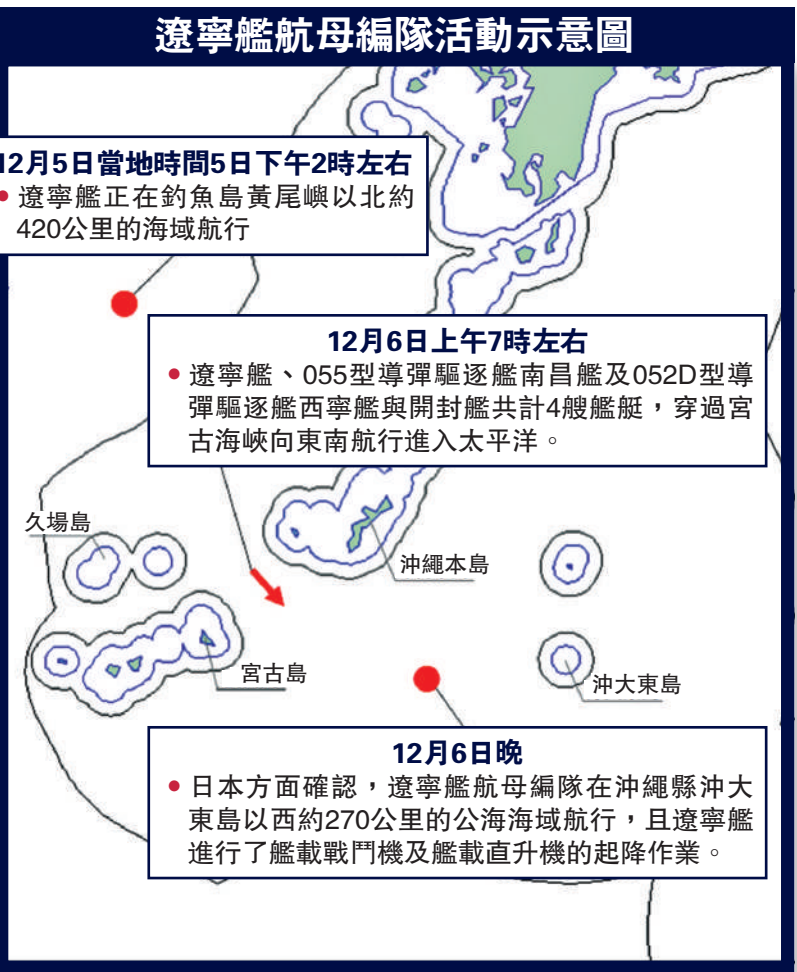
遼寧艦航母編隊活動示意圖

12月5日當地時間5日下午2時左右
• 遼寧艦正在釣魚島黃尾嶼以北約420公里的海域航行

12月6日上午7時左右
• 遼寧艦、055型導彈驅逐艦南昌艦及052D型導彈驅逐艦西寧艦與開封艦共計4艘艦艇，穿過宮古海峽向東南航行進入太平洋。

久場島

沖繩本島

宮古島

沖大東島

12月6日晚
• 日本方面確認，遼寧艦航母編隊在沖繩縣沖大東島以西約270公里的公海海域航行，且遼寧艦進行了艦載戰鬥機及艦載直升機的起降作業。